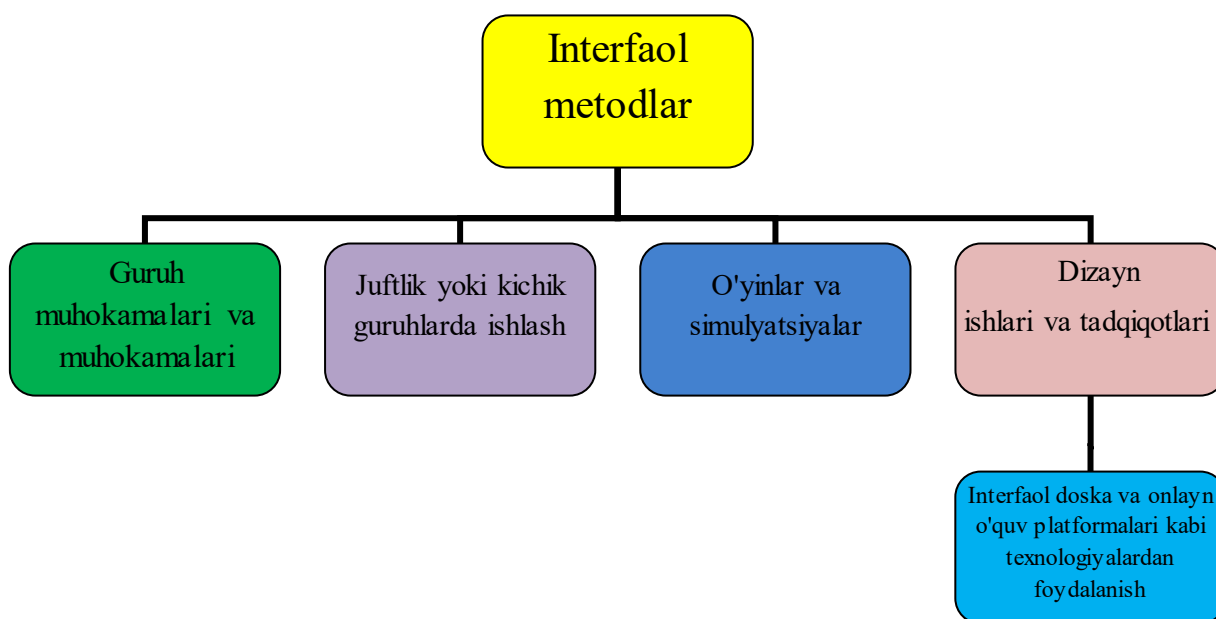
Interfaol metodlar

Guruh muhokamalari va muhokamalari

Juftlik yoki kichik guruhlarda ishlash

O'yinlar va simulyatsiyalar

Dizayn ishlari va tadqiqotlari

Interfaol doska va onlayn o'quv platformalari kabi texnologiyalardan foydalanish